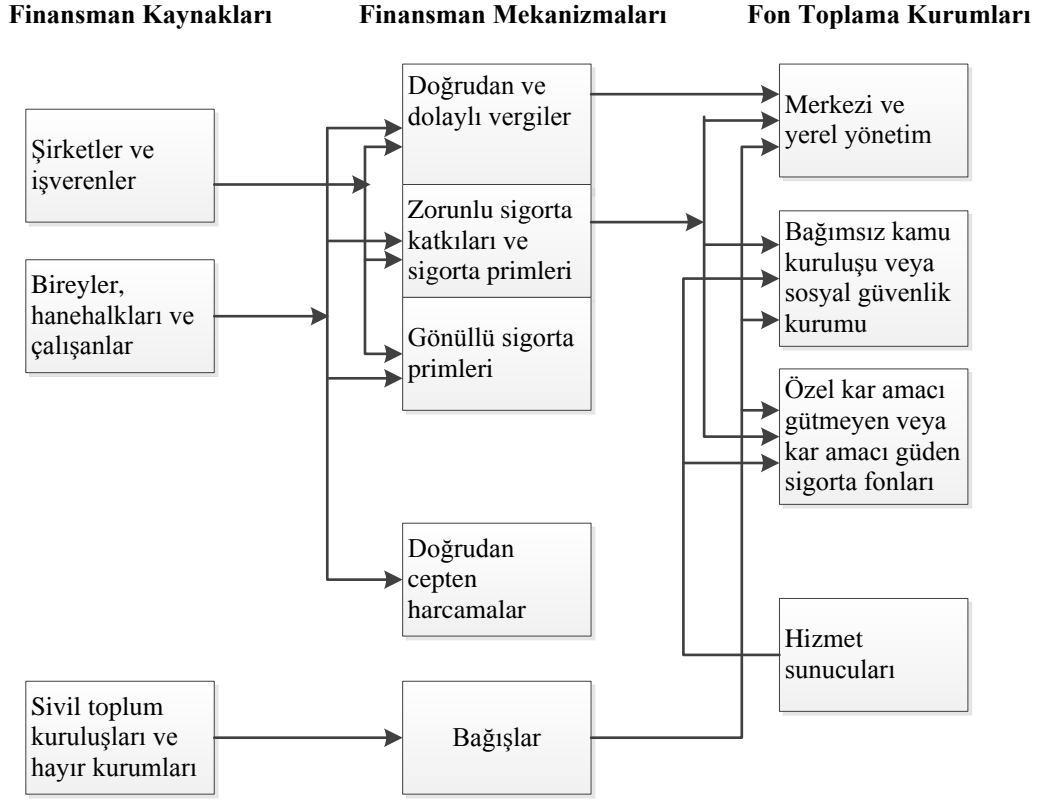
Finansman Kaynakları

Finansman Mekanizmaları

Fon Toplama Kurumları

Şirketler ve işverenler

Bireyler, hanehalkları ve çalışanlar

Sivil toplum kuruluşları ve hayır kurumları

Doğrudan ve dolaylı vergiler

Zorunlu sigorta katkıları ve sigorta primleri

Gönüllü sigorta primleri

Doğrudan cepten harcamalar

Bağışlar

Merkezi ve yerel yönetim

Bağımsız kamu kuruluşu veya sosyal güvenlik kurumu

Özel kar amacı gütmeyen veya kar amacı güden sigorta fonları

Hizmet sunucuları